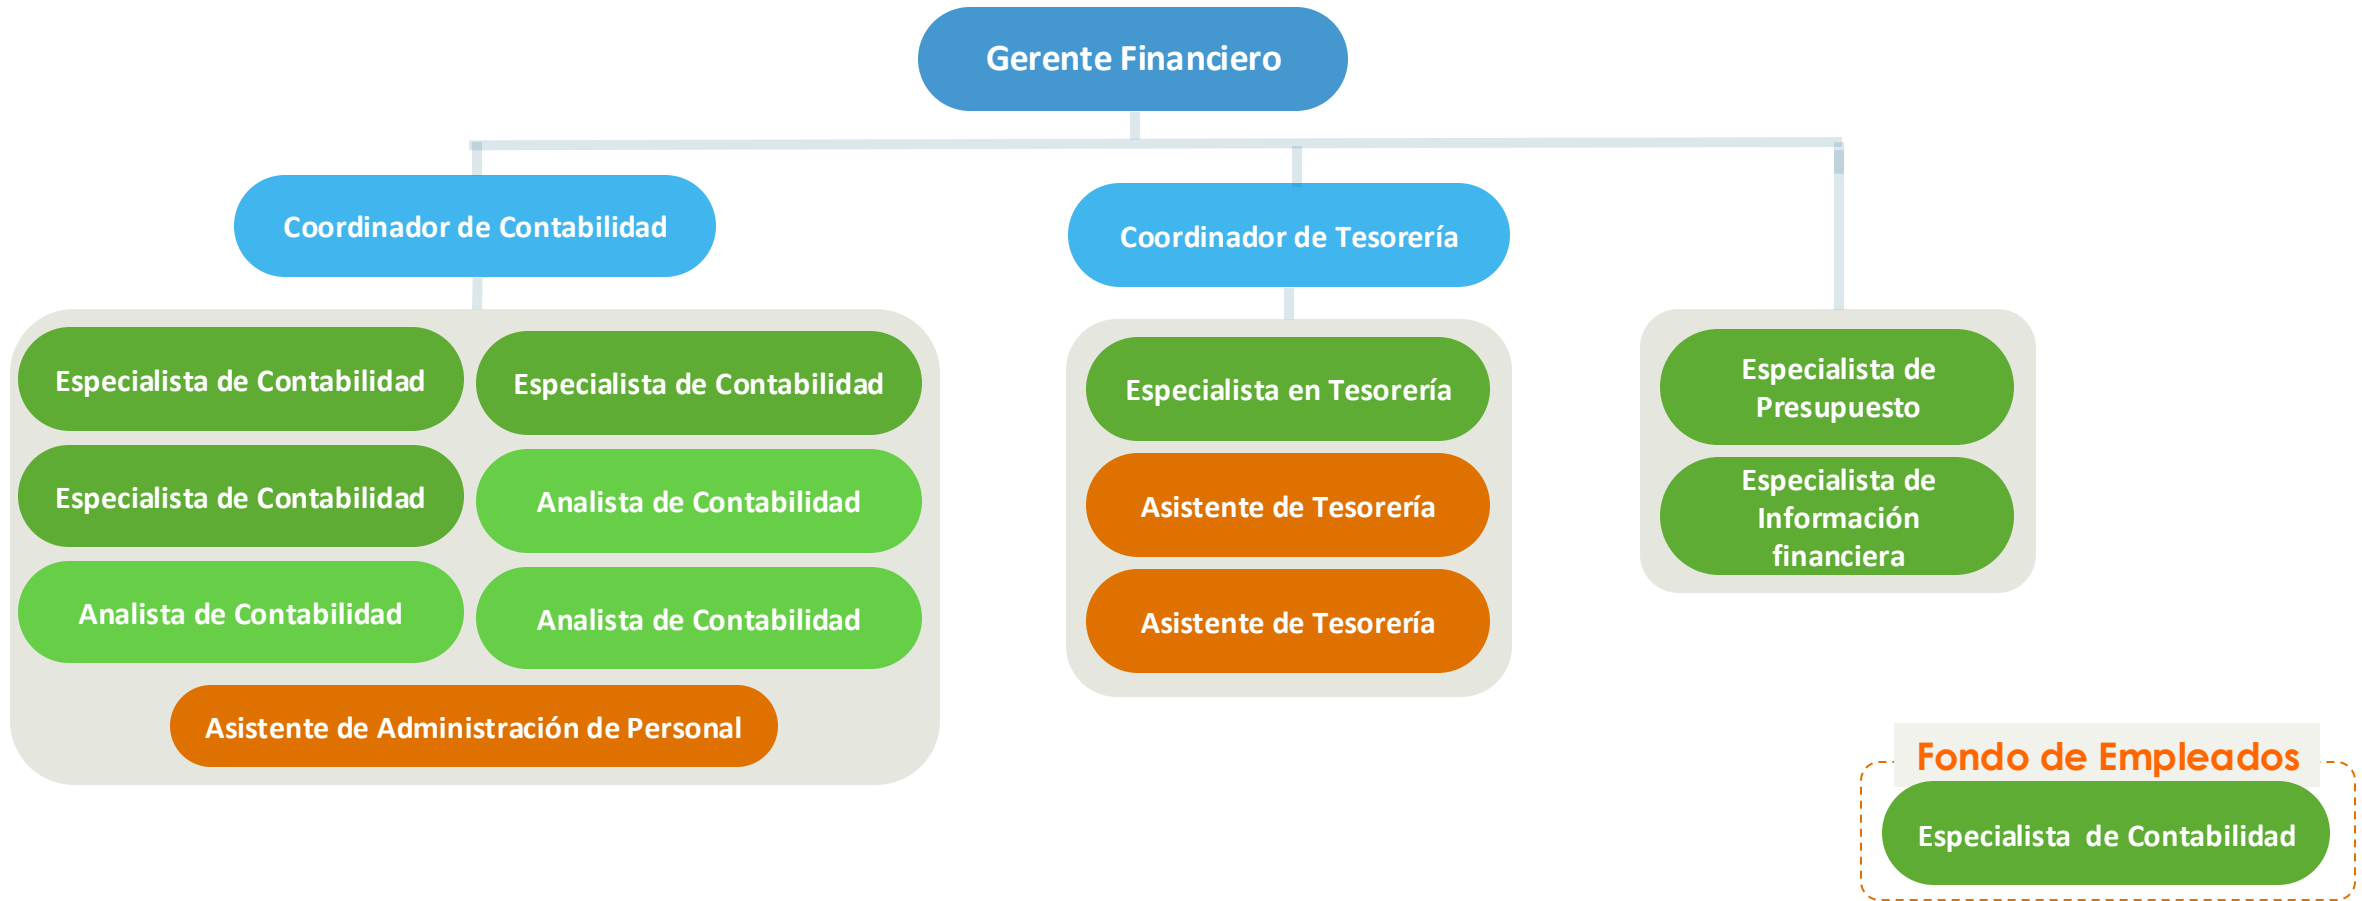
Gerente Financiero

Coordinador de Contabilidad

Especialista de Contabilidad

Especialista de Contabilidad

Especialista de Contabilidad

Analista de Contabilidad

Analista de Contabilidad

Analista de Contabilidad

Asistente de Administración de Personal

Coordinador de Tesorería

Especialista en Tesorería

Asistente de Tesorería

Asistente de Tesorería

Especialista de Presupuesto

Especialista de Información financiera

Fondo de Empleados

Especialista de Contabilidad